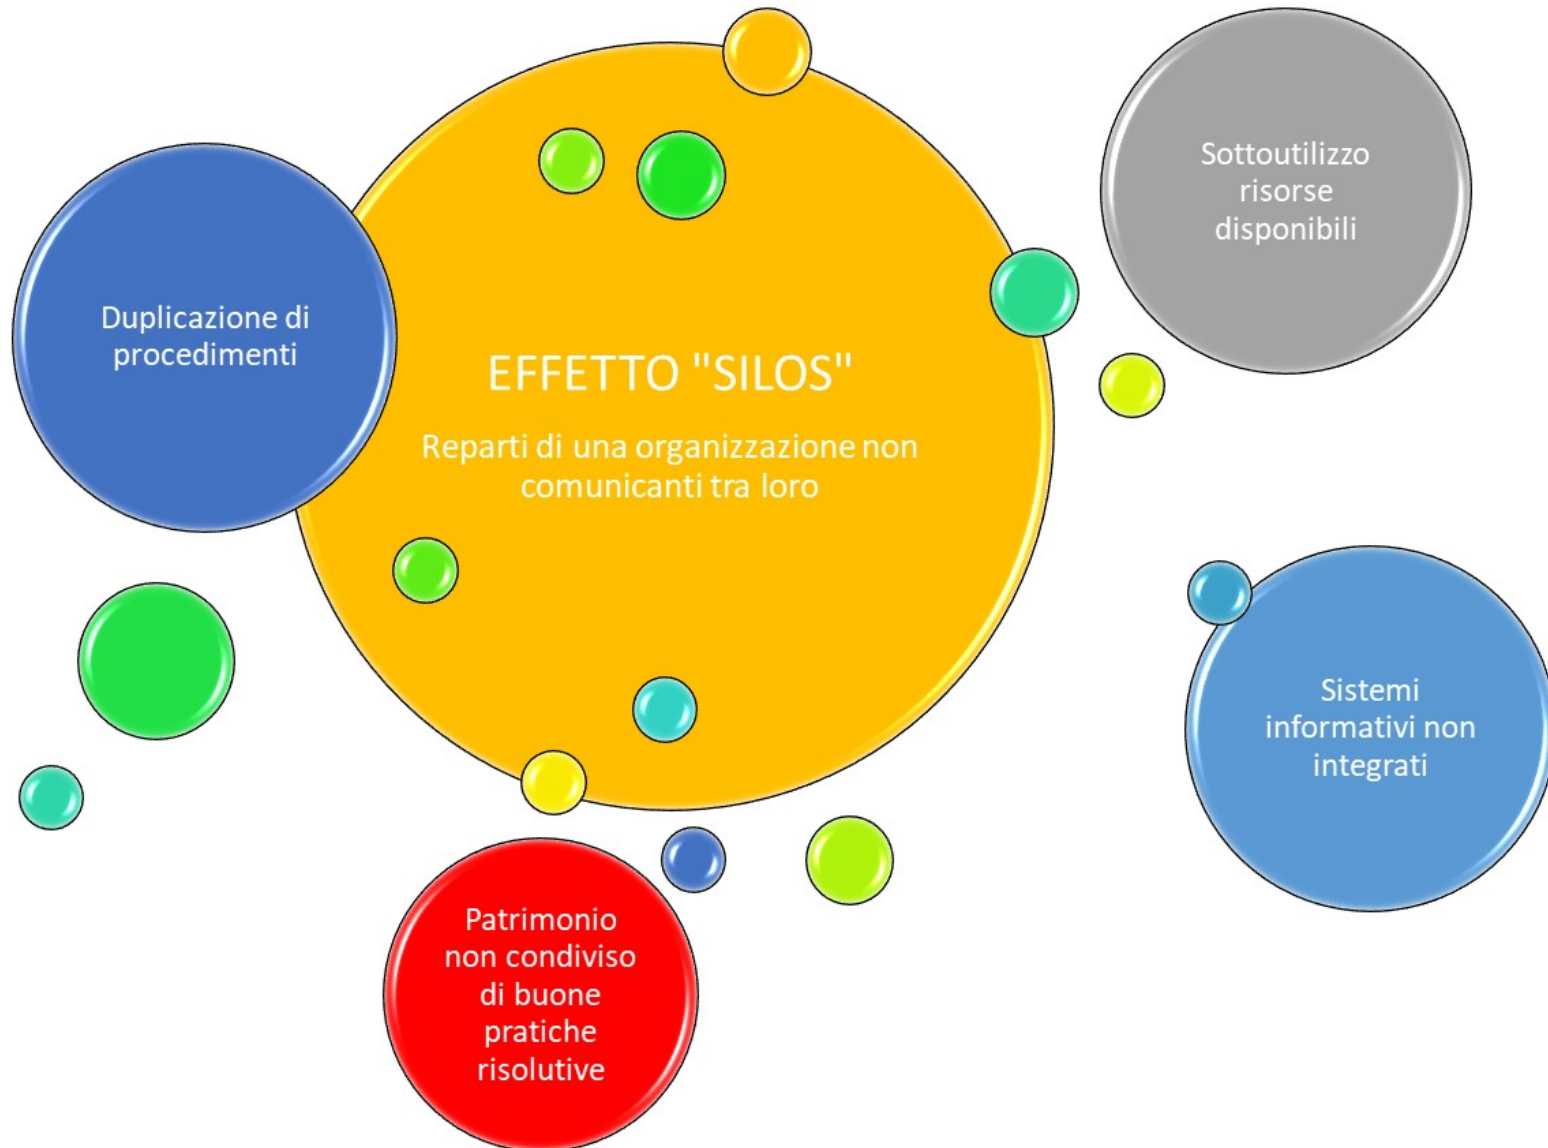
Sottoutilizzo risorse disponibili

Duplicazione di procedimenti

EFFETTO "SILOS"

Reparti di una organizzazione non comunicanti tra loro

Sistemi informativi non integrati

Patrimonio non condiviso di buone pratiche risolutive